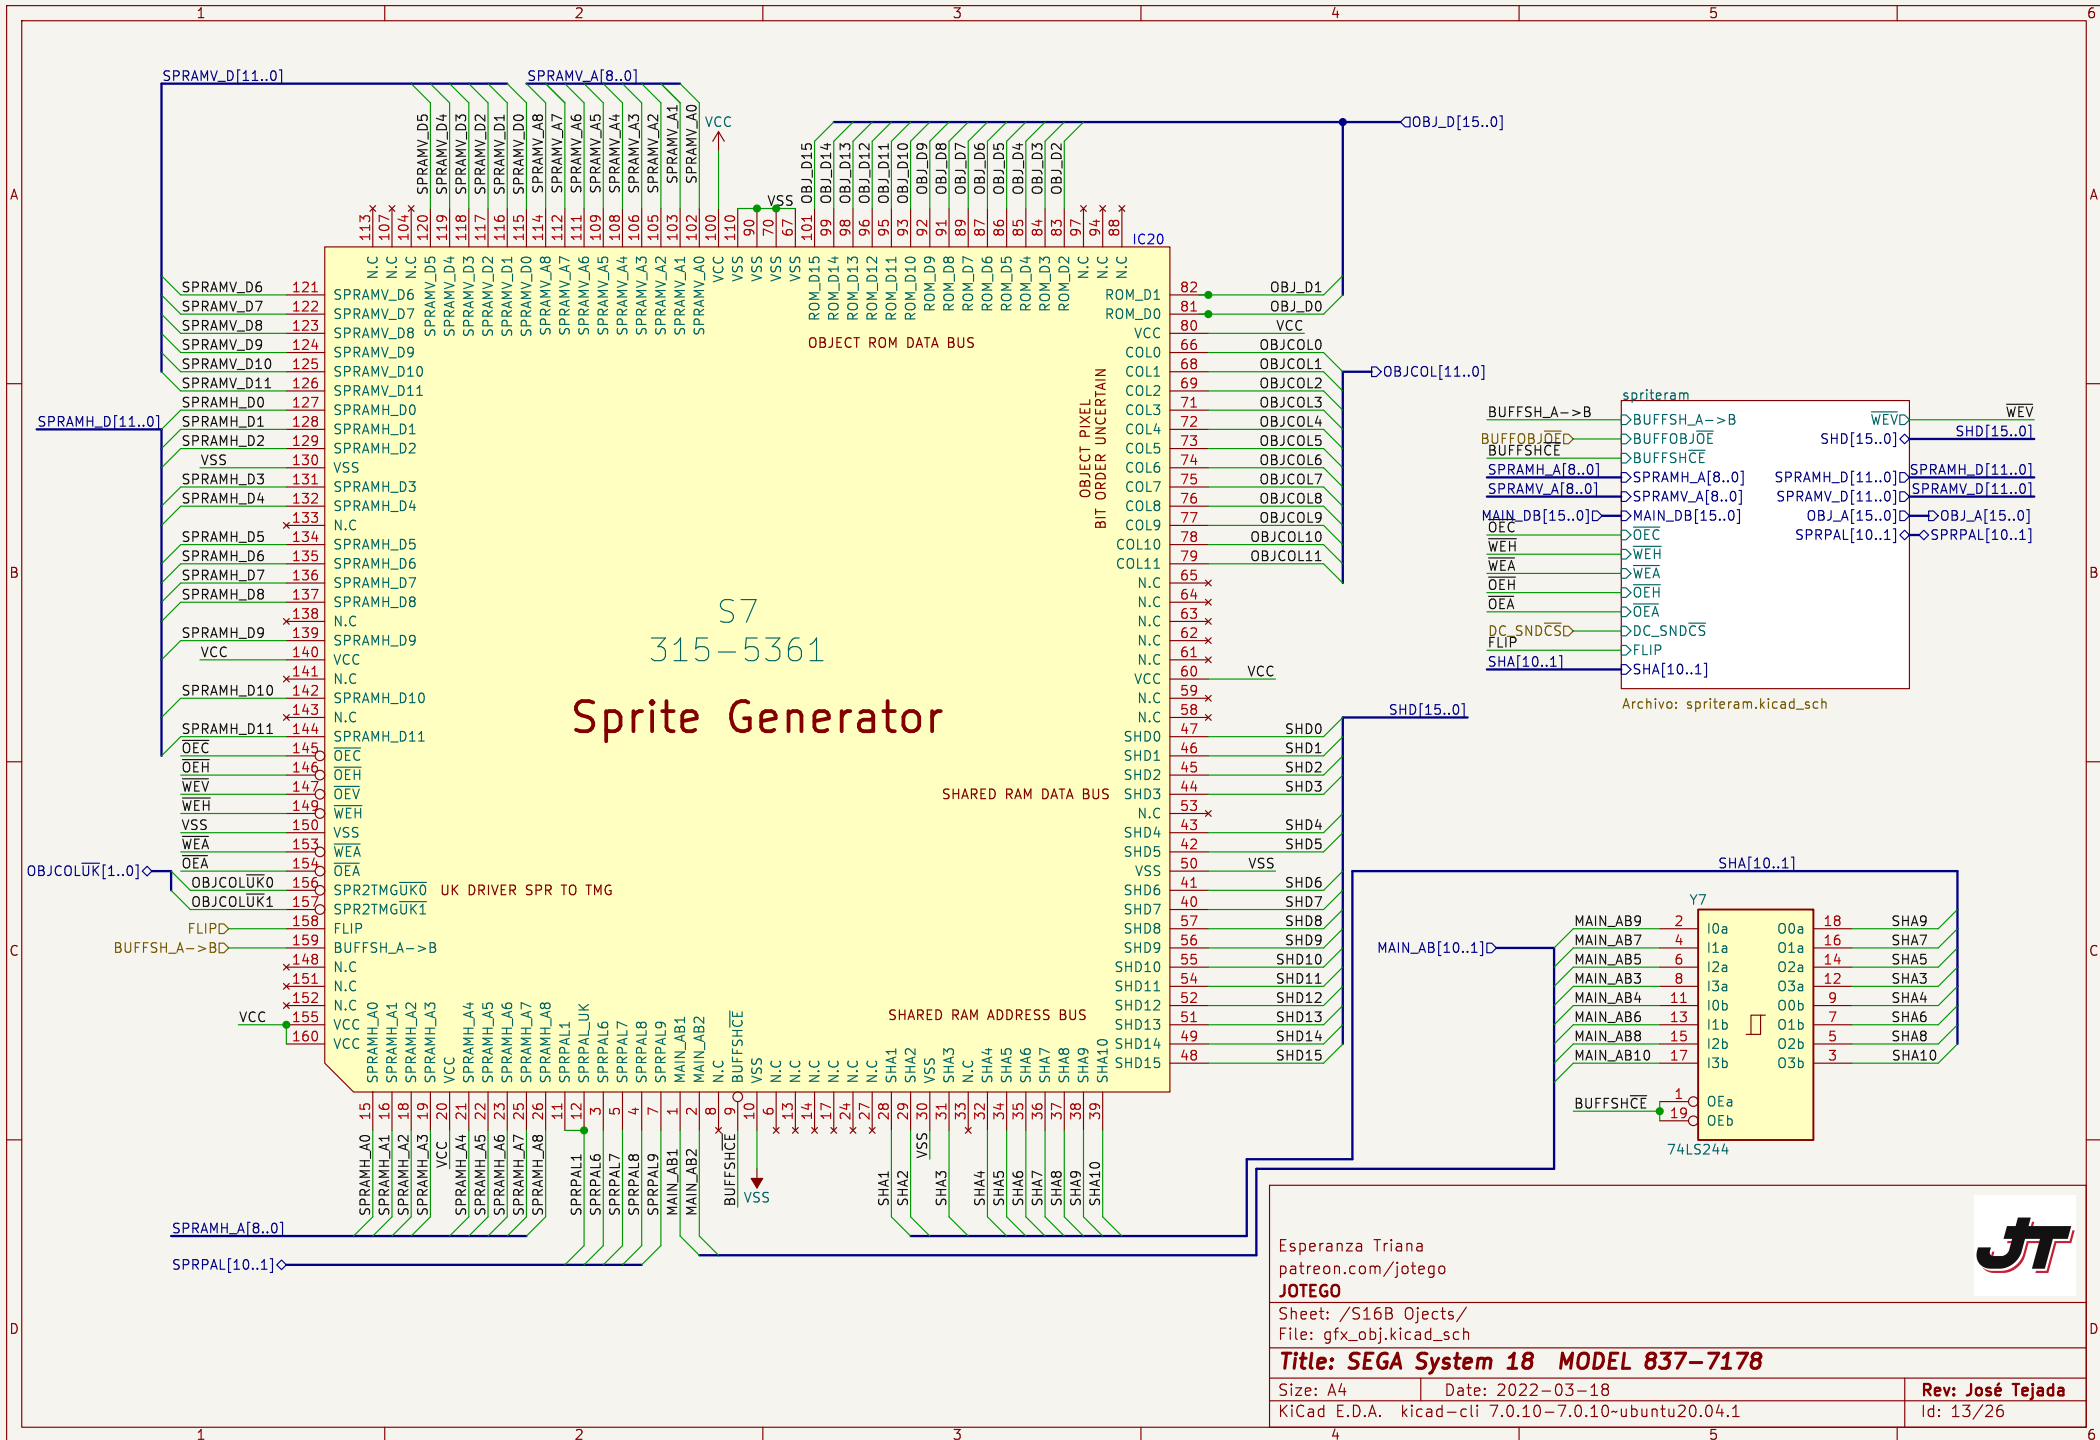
1 2 3 4 5 6

A B C D

SPRAMV_D[11..0] SPRAMV_A[8..0]

SPRAMV_D5 SPRAMV_D4 SPRAMV_D3 SPRAMV_D2 SPRAMV_D1 SPRAMV_D0 SPRAMV_A8 SPRAMV_A7 SPRAMV_A6 SPRAMV_A5 SPRAMV_A4 SPRAMV_A3 SPRAMV_A2 SPRAMV_A1 SPRAMV_A0 VCC

VSS

OBJ_D15 OBJ_D14 OBJ_D13 OBJ_D12 OBJ_D11 OBJ_D10 OBJ_D9 OBJ_D8 OBJ_D7 OBJ_D6 OBJ_D5 OBJ_D4 OBJ_D3 OBJ_D2

OBJ_D[15..0]

113 107 104 120 119 118 117 116 115 114 112 111 109 108 106 105 103 102 100 110 90 70 67 101 99 98 96 95 93 92 91 89 87 86 85 84 83 97 94 88

IC20

N.C N.C N.C SPRAMV_D5 SPRAMV_D4 SPRAMV_D3 SPRAMV_D2 SPRAMV_D1 SPRAMV_D0 SPRAMV_A8 SPRAMV_A7 SPRAMV_A6 SPRAMV_A5 SPRAMV_A4 SPRAMV_A3 SPRAMV_A2 SPRAMV_A1 SPRAMV_A0 VCC VSS VSS VSS VSS ROM_D15 ROM_D14 ROM_D13 ROM_D12 ROM_D11 ROM_D10 ROM_D9 ROM_D8 ROM_D7 ROM_D6 ROM_D5 ROM_D4 ROM_D3 ROM_D2 N.C N.C N.C

OBJECT ROM DATA BUS

SPRAMV_D6 121 SPRAMV_D6
SPRAMV_D7 122 SPRAMV_D7
SPRAMV_D8 123 SPRAMV_D8
SPRAMV_D9 124 SPRAMV_D9
SPRAMV_D10 125 SPRAMV_D10
SPRAMV_D11 126 SPRAMV_D11
SPRAMH_D[11..0]
SPRAMH_D0 127 SPRAMH_D0
SPRAMH_D1 128 SPRAMH_D1
SPRAMH_D2 129 SPRAMH_D2
VSS 130 VSS
SPRAMH_D3 131 SPRAMH_D3
SPRAMH_D4 132 SPRAMH_D4
133 N.C
SPRAMH_D5 134 SPRAMH_D5
SPRAMH_D6 135 SPRAMH_D6
SPRAMH_D7 136 SPRAMH_D7
SPRAMH_D8 137 SPRAMH_D8
138 N.C
SPRAMH_D9 139 SPRAMH_D9
VCC 140 VCC
141 N.C
SPRAMH_D10 142 SPRAMH_D10
143 N.C
SPRAMH_D11 144 SPRAMH_D11
$\overline{OEC}$ 145 $\overline{OEC}$
$\overline{OEH}$ 146 $\overline{OEH}$
$\overline{WEV}$ 147 $\overline{OEV}$
$\overline{WEH}$ 149 $\overline{WEH}$
VSS 150 VSS
$\overline{WEA}$ 153 $\overline{WEA}$
$\overline{OEA}$ 154 $\overline{OEA}$
OBJCOL$\overline{UK}$[1..0] OBJCOL$\overline{UK}$0 156 SPR2TMG$\overline{UK}$0 UK DRIVER SPR TO TMG
OBJCOL$\overline{UK}$1 157 SPR2TMG$\overline{UK}$1
FLIP 158 FLIP
BUFFSH_A->B 159 BUFFSH_A->B
148 N.C
151 N.C
152 N.C
VCC 155 VCC
160 VCC

S7
315-5361
Sprite Generator

OBJECT PIXEL BIT ORDER UNCERTAIN

ROM_D1 82 OBJ_D1
ROM_D0 81 OBJ_D0
VCC 80 VCC
COL0 66 OBJCOL0
COL1 68 OBJCOL1
COL2 69 OBJCOL2
COL3 71 OBJCOL3
COL4 72 OBJCOL4
COL5 73 OBJCOL5
COL6 74 OBJCOL6
COL7 75 OBJCOL7
COL8 76 OBJCOL8
COL9 77 OBJCOL9
COL10 78 OBJCOL10
COL11 79 OBJCOL11
OBJCOL[11..0]
N.C 65
N.C 64
N.C 63
N.C 62
N.C 61
VCC 60 VCC
N.C 59
N.C 58
SHD[15..0]
SHD0 47 SHD0
SHD1 46 SHD1
SHD2 45 SHD2
SHARED RAM DATA BUS SHD3 44 SHD3
N.C 53
SHD4 43 SHD4
SHD5 42 SHD5
VSS 50 VSS
SHD6 41 SHD6
SHD7 40 SHD7
SHD8 57 SHD8
SHD9 56 SHD9
SHD10 55 SHD10
SHD11 54 SHD11
SHD12 52 SHD12
SHD13 51 SHD13
SHD14 49 SHD14
SHD15 48 SHD15
SHARED RAM ADDRESS BUS

SPRAMH_A0 SPRAMH_A1 SPRAMH_A2 SPRAMH_A3 VCC SPRAMH_A4 SPRAMH_A5 SPRAMH_A6 SPRAMH_A7 SPRAMH_A8 SPRPAL1 SPRPAL_UK SPRPAL6 SPRPAL7 SPRPAL8 SPRPAL9 MAIN_AB1 MAIN_AB2 N.C BUFFSH$\overline{CE}$ VSS N.C N.C N.C N.C N.C N.C SHA1 SHA2 VSS SHA3 N.C SHA4 SHA5 SHA6 SHA7 SHA8 SHA9 SHA10

15 16 18 19 20 21 22 23 25 26 11 12 3 5 4 7 1 2 8 9 10 6 13 14 17 24 27 28 29 30 31 33 32 34 35 36 37 38 39

SPRAMH_A0 SPRAMH_A1 SPRAMH_A2 SPRAMH_A3 VCC SPRAMH_A4 SPRAMH_A5 SPRAMH_A6 SPRAMH_A7 SPRAMH_A8 SPRPAL1 SPRPAL6 SPRPAL7 SPRPAL8 SPRPAL9 MAIN_AB1 MAIN_AB2 BUFFSH$\overline{CE}$ VSS SHA1 SHA2 VSS SHA3 SHA4 SHA5 SHA6 SHA7 SHA8 SHA9 SHA10

SPRAMH_A[8..0]
SPRPAL[10..1]

spriteram
BUFFSH_A->B BUFFSH_A->B
BUFFOBJ$\overline{OE}$ BUFFOBJ$\overline{OE}$
BUFFSH$\overline{CE}$ BUFFSH$\overline{CE}$
SPRAMH_A[8..0] SPRAMH_A[8..0]
SPRAMV_A[8..0] SPRAMV_A[8..0]
MAIN_DB[15..0] MAIN_DB[15..0]
$\overline{OEC}$ $\overline{OEC}$
$\overline{WEH}$ $\overline{WEH}$
$\overline{WEA}$ $\overline{WEA}$
$\overline{OEH}$ $\overline{OEH}$
$\overline{OEA}$ $\overline{OEA}$
DC_SNDCS DC_SND$\overline{CS}$
FLIP FLIP
SHA[10..1] SHA[10..1]
$\overline{WEV}$ $\overline{WEV}$
SHD[15..0] SHD[15..0]
SPRAMH_D[11..0] SPRAMH_D[11..0]
SPRAMV_D[11..0] SPRAMV_D[11..0]
OBJ_A[15..0] OBJ_A[15..0]
SPRPAL[10..1] SPRPAL[10..1]
Archivo: spriteram.kicad_sch

SHA[10..1]
Y7
MAIN_AB[10..1]
MAIN_AB9 2 I0a O0a 18 SHA9
MAIN_AB7 4 I1a O1a 16 SHA7
MAIN_AB5 6 I2a O2a 14 SHA5
MAIN_AB3 8 I3a O3a 12 SHA3
MAIN_AB4 11 I0b O0b 9 SHA4
MAIN_AB6 13 I1b O1b 7 SHA6
MAIN_AB8 15 I2b O2b 5 SHA8
MAIN_AB10 17 I3b O3b 3 SHA10
BUFFSH$\overline{CE}$ 1 OEa
19 OEb
74LS244

Esperanza Triana
patreon.com/jotego
JOTEGO
Sheet: /S16B Ojects/
File: gfx_obj.kicad_sch
Title: SEGA System 18 MODEL 837-7178
Size: A4 Date: 2022-03-18 Rev: José Tejada
KiCad E.D.A. kicad-cli 7.0.10-7.0.10-ubuntu20.04.1 Id: 13/26